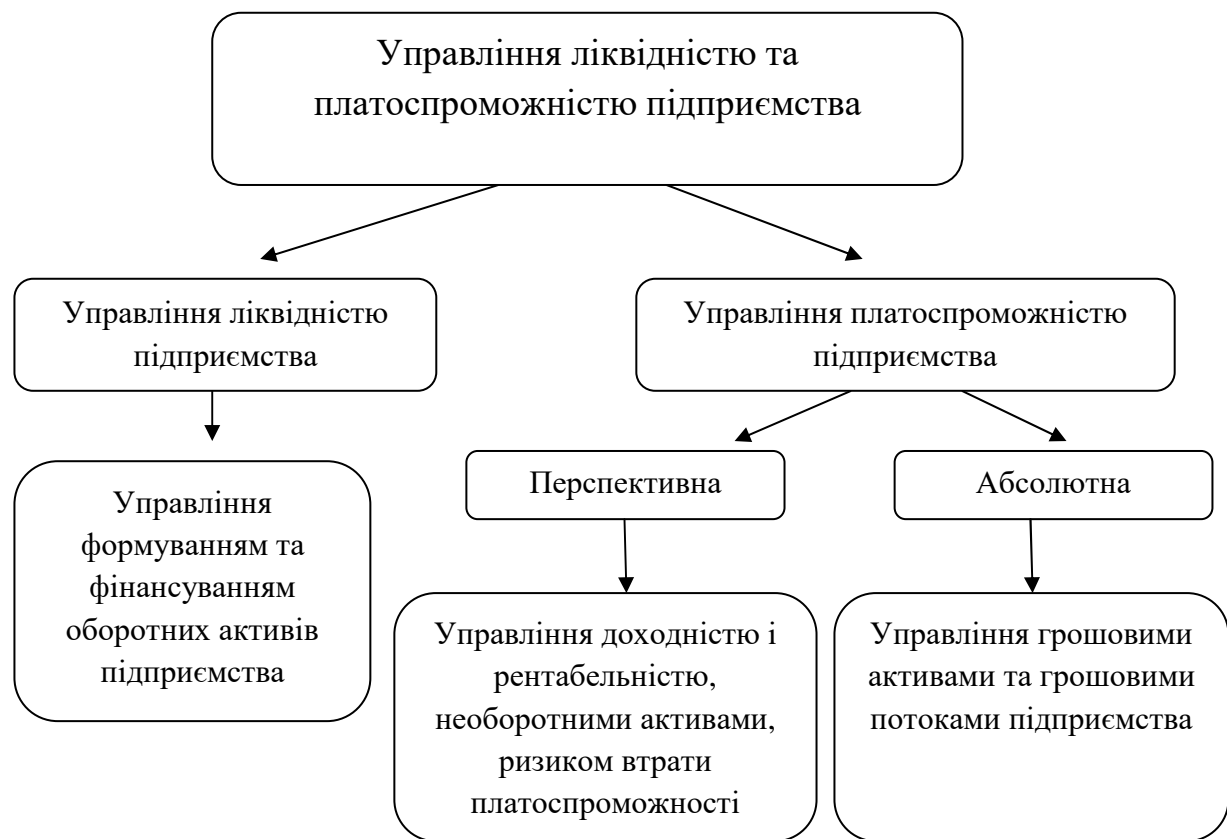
Управління ліквідністю та платоспроможністю підприємства

Управління ліквідністю підприємства

Управління платоспроможністю підприємства

Управління формуванням та фінансуванням оборотних активів підприємства

Перспективна

Абсолютна

Управління доходністю і рентабельністю, необоротними активами, ризиком втрати платоспроможності

Управління грошовими активами та грошовими потоками підприємства